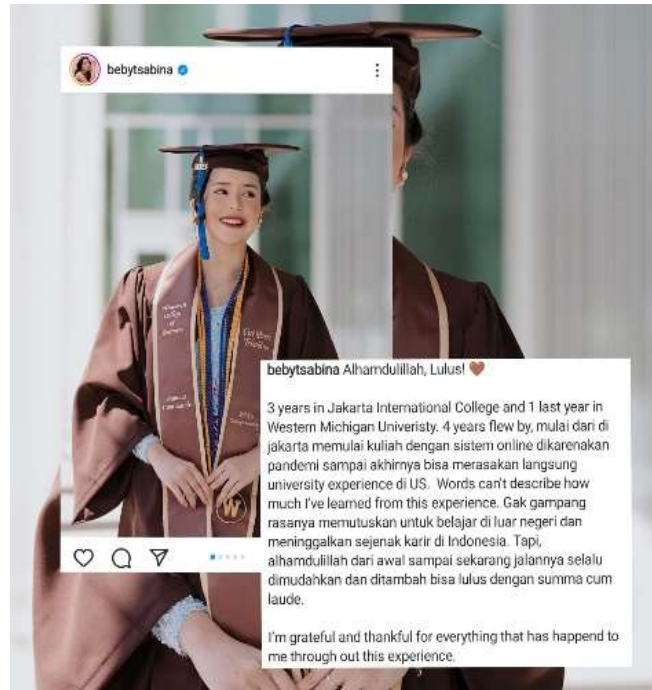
bebytsabina

bebytsabina Alhamdulillah, Lulus! 🤎

3 years in Jakarta International College and 1 last year in Western Michigan Univeristy. 4 years flew by, mulai dari di jakarta memulai kuliah dengan sistem online dikarenakan pandemi sampai akhirnya bisa merasakan langsung university experience di US. Words can't describe how much I've learned from this experience. Gak gampang rasanya memutuskan untuk belajar di luar negeri dan meninggalkan sejenak karir di Indonesia. Tapi, alhamdulillah dari awal sampai sekarang jalannya selalu dimudahkan dan ditambah bisa lulus dengan summa cum laude.

I'm grateful and thankful for everything that has happend to me through out this experience.